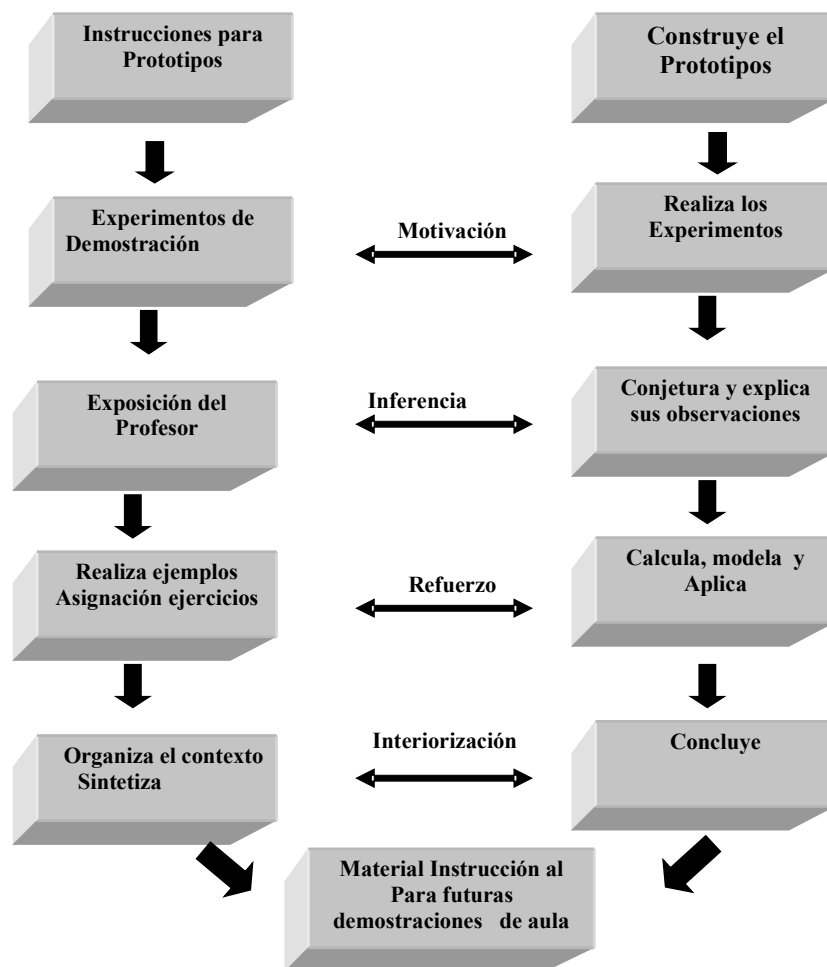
Instrucciones para Prototipos

Construye el Prototipos

Experimentos de Demostración

Motivación

Realiza los Experimentos

Exposición del Profesor

Inferencia

Conjetura y explica sus observaciones

Realiza ejemplos Asignación ejercicios

Refuerzo

Calcula, modela y Aplica

Organiza el contexto Sintetiza

Interiorización

Concluye

Material Instrucción al Para futuras demostraciones de aula